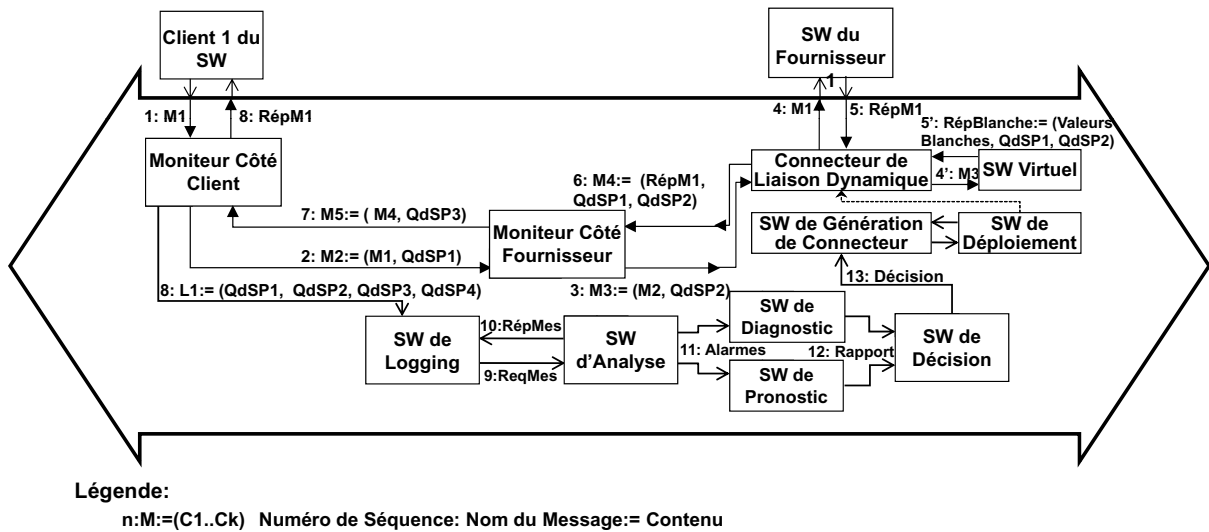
Client 1 du SW

SW du Fournisseur

1

1: M1

8: RépM1

4: M1

5: RépM1

5': RépBlanche:= (Valeurs Blanches, QdSP1, QdSP2)

Moniteur Côté Client

Connecteur de Liaison Dynamique

4': M3

SW Virtuel

6: M4:= (RépM1, QdSP1, QdSP2)

7: M5:= ( M4, QdSP3)

Moniteur Côté Fournisseur

SW de Génération de Connecteur

SW de Déploiement

2: M2:= (M1, QdSP1)

13: Décision

8: L1:= (QdSP1, QdSP2, QdSP3, QdSP4)

3: M3:= (M2, QdSP2)

SW de Logging

10:RépMes

SW d'Analyse

SW de Diagnostic

SW de Décision

11: Alarmes

12: Rapport

9:ReqMes

SW de Pronostic

Légende:

n:M:=(C1..Ck) Numéro de Séquence: Nom du Message:= Contenu